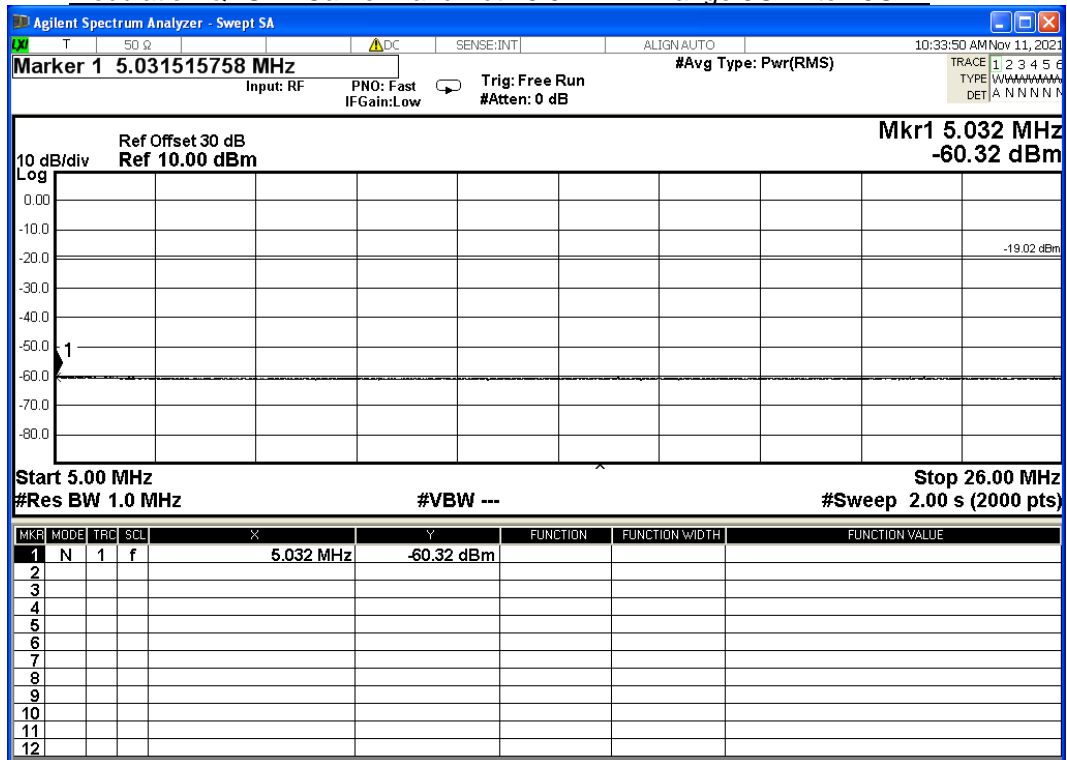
Agilent Spectrum Analyzer - Swept SA

T 50 Ω DC SENSE:INT ALIGN AUTO 10:33:50 AM Nov 11, 2021

Marker 1 5.031515758 MHz

Input: RF PNO: Fast IFGain:Low Trig: Free Run #Atten: 0 dB #Avg Type: Pwr(RMS)

TRACE 1 2 3 4 5 6
TYPE WWWWWW
DET A N N N N N

Ref Offset 30 dB
10 dB/div Ref 10.00 dBm
Log

Mkr1 5.032 MHz
-60.32 dBm

0.00
-10.0
-20.0
-30.0
-40.0
-50.0
-60.0
-70.0
-80.0

-19.02 dBm

1

Start 5.00 MHz
#Res BW 1.0 MHz
#VBW ---
Stop 26.00 MHz
#Sweep 2.00 s (2000 pts)

| MKR | MODE | TRC | SCL | X | Y | FUNCTION | FUNCTION WIDTH | FUNCTION VALUE |
|---|---|---|---|---|---|---|---|---|
| 1 | N | 1 | f | 5.032 MHz | -60.32 dBm | | | |
| 2 | | | | | | | | |
| 3 | | | | | | | | |
| 4 | | | | | | | | |
| 5 | | | | | | | | |
| 6 | | | | | | | | |
| 7 | | | | | | | | |
| 8 | | | | | | | | |
| 9 | | | | | | | | |
| 10 | | | | | | | | |
| 11 | | | | | | | | |
| 12 | | | | | | | | |